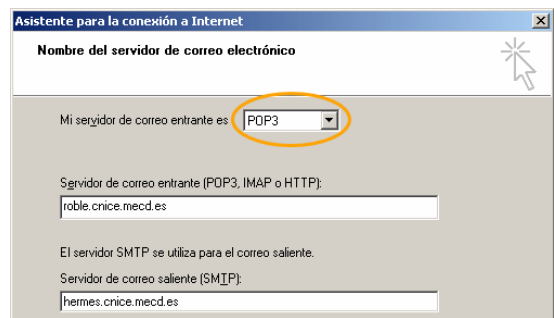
Asistente para la conexión a Internet

Nombre del servidor de correo electrónico

Mi servidor de correo entrante es POP3

Servidor de correo entrante (POP3, IMAP o HTTP):

roble.cnice.mecd.es

El servidor SMTP se utiliza para el correo saliente.

Servidor de correo saliente (SMTP):

hermes.cnice.mecd.es